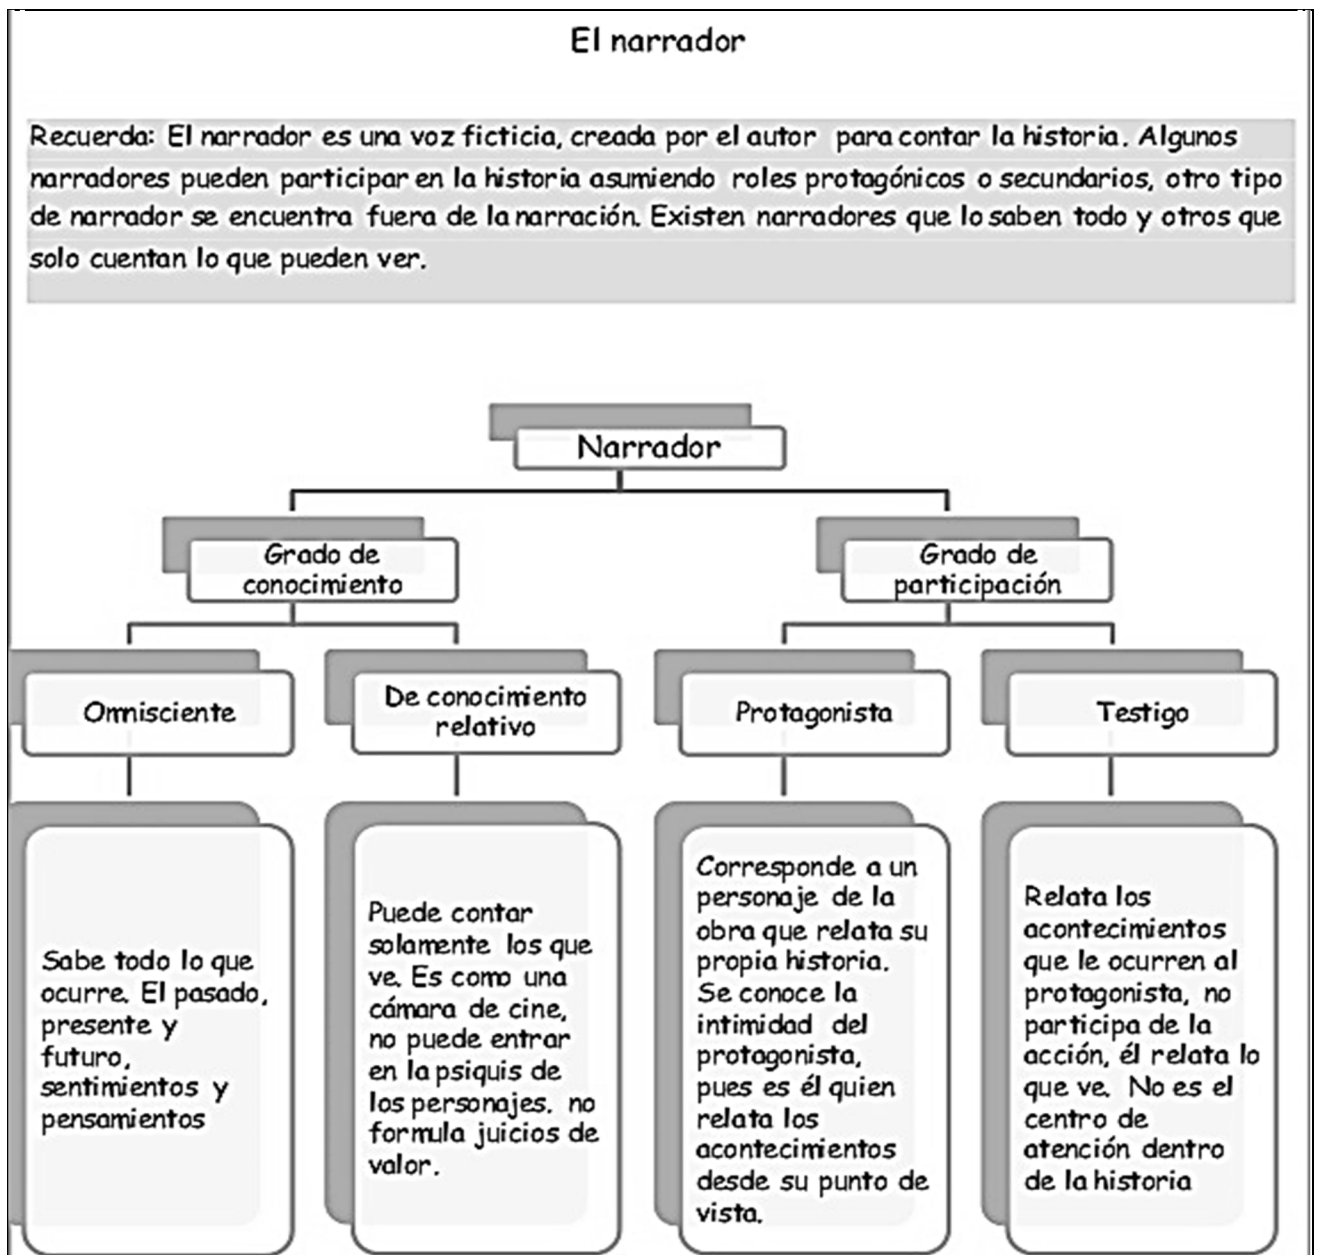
El narrador

Recuerda: El narrador es una voz ficticia, creada por el autor para contar la historia. Algunos narradores pueden participar en la historia asumiendo roles protagónicos o secundarios, otro tipo de narrador se encuentra fuera de la narración. Existen narradores que lo saben todo y otros que solo cuentan lo que pueden ver.

Narrador

Grado de conocimiento

Grado de participación

Omnisciente

De conocimiento relativo

Protagonista

Testigo

Sabe todo lo que ocurre. El pasado, presente y futuro, sentimientos y pensamientos

Puede contar solamente los que ve. Es como una cámara de cine, no puede entrar en la psiquis de los personajes. no formula juicios de valor.

Corresponde a un personaje de la obra que relata su propia historia. Se conoce la intimidad del protagonista, pues es él quien relata los acontecimientos desde su punto de vista.

Relata los acontecimientos que le ocurren al protagonista, no participa de la acción, él relata lo que ve. No es el centro de atención dentro de la historia